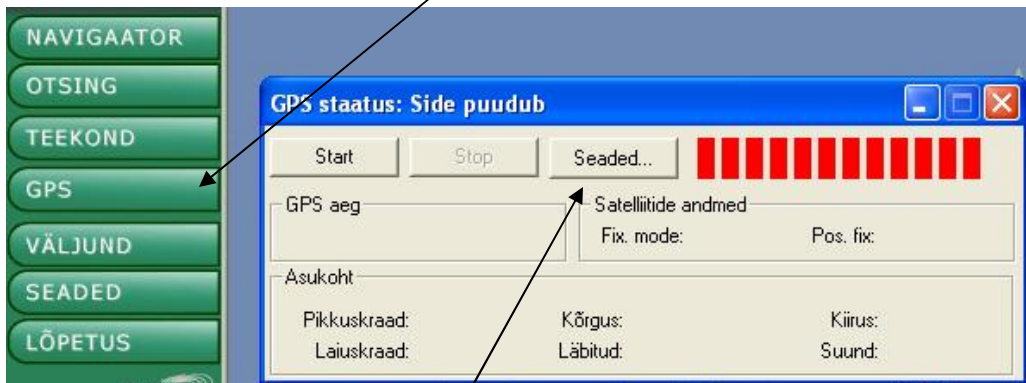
NAVIGAATOR
OTSING
TEEKOND
GPS
VÄLJUND
SEADED
LÕPETUS

GPS staatus: Side puudub

Start
Stop
Seaded...

GPS aeg

Satelliitide andmed
Fix. mode:
Pos. fix:

Asukoht
Pikkuskraad:
Laiuskraad:
Kõrgus:
Läbitud:
Kiirus:
Suund: